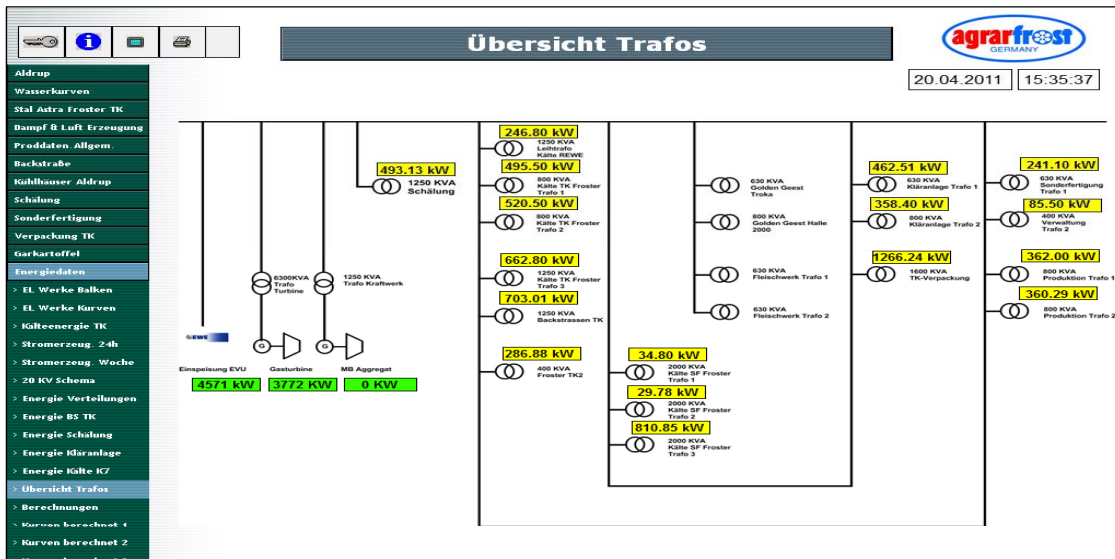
Übersicht Trafos

agrarfrost GERMANY

20.04.2011
15:35:37

Aldrup
Wasserkurven
Stal Astra Froster TK
Dampf & Luft Erzeugung
Proddaten.Allgem.
Backstraße
Kühlhäuser Aldrup
Schälung
Sonderfertigung
Verpackung TK
Garkartoffel
Energiedaten
› EL Werke Balken
› EL Werke Kurven
› Kälteenergie TK
› Stromerzeug. 24h
› Stromerzeug. Woche
› 20 KV Schema
› Energie Verteilungen
› Energie BS TK
› Energie Schälung
› Energie Kläranlage
› Energie Kälte K7
› Übersicht Trafos
› Berechnungen
› Kurven berechnet 1
› Kurven berechnet 2

EWE
Einspeisung EVU
4571 kW

6300KVA Trafo Turbine
G
Gasturbine
3772 KW

1250 KVA Trafo Kraftwerk
G
MB Aggregat
0 KW

493.13 kW
1250 KVA Schälung

246.80 kW
1250 KVA Leihtrafo Kälte REWE
495.50 kW
800 KVA Kälte TK Froster Trafo 1
520.50 kW
800 KVA Kälte TK Froster Trafo 2
662.80 kW
1250 KVA Kälte TK Froster Trafo 3
703.01 kW
1250 KVA Backstrassen TK
286.88 kW
400 KVA Froster TK2

34.80 kW
2000 KVA Kälte SF Froster Trafo 1
29.78 kW
2000 KVA Kälte SF Froster Trafo 2
810.85 kW
2000 KVA Kälte SF Froster Trafo 3

630 KVA Golden Geest Troka
800 KVA Golden Geest Halle 2000
630 KVA Fleischwerk Trafo 1
630 KVA Fleischwerk Trafo 2

462.51 kW
630 KVA Kläranlage Trafo 1
358.40 kW
800 KVA Kläranlage Trafo 2
1266.24 kW
1600 KVA TK-Verpackung

241.10 kW
630 KVA Sonderfertigung Trafo 1
85.50 kW
400 KVA Verwaltung Trafo 2
362.00 kW
800 KVA Produktion Trafo 1
360.29 kW
800 KVA Produktion Trafo 2